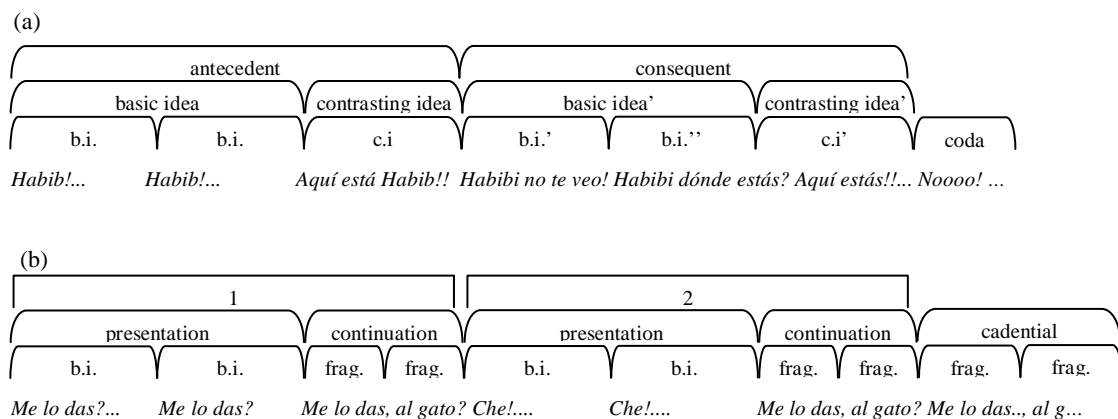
(a)

antecedent

consequent

basic idea

contrasting idea

basic idea'

contrasting idea'

b.i.

b.i.

c.i

b.i.'

b.i.''

c.i'

coda

Habib!... Habib!... Aquí está Habib!! Habibi no te veo! Habibi dónde estás? Aquí estás!!... Noooo! ...

(b)

1

2

presentation

continuation

presentation

continuation

cadential

b.i.

b.i.

frag.

frag.

b.i.

b.i.

frag.

frag.

frag.

frag.

Me lo das?... Me lo das? Me lo das, al gato? Che!.... Che!.... Me lo das, al gato? Me lo das.., al g…